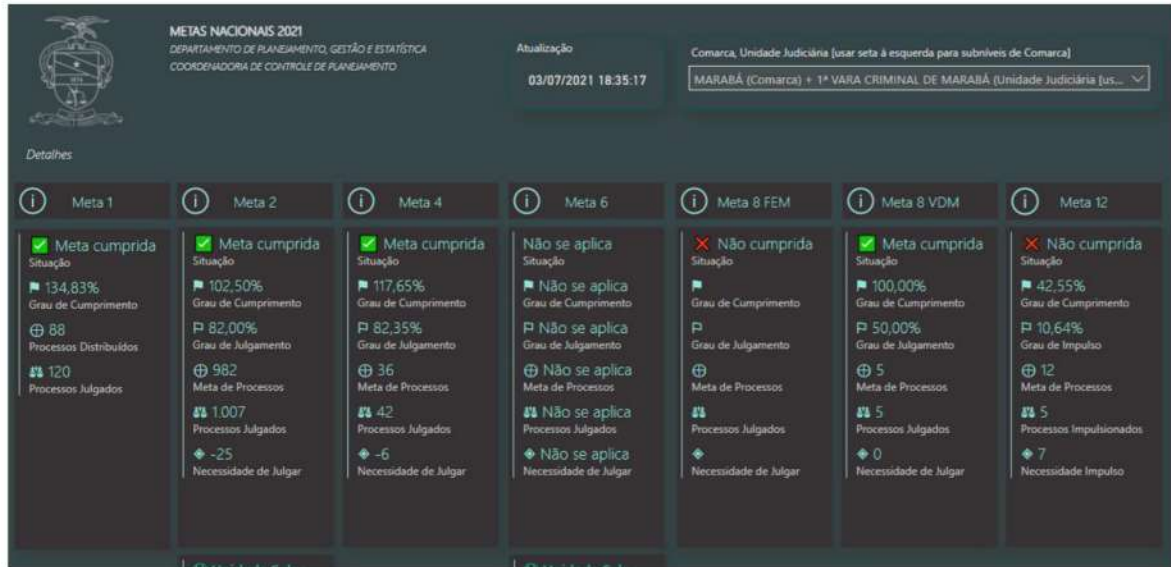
METAS NACIONAIS 2021
DEPARTAMENTO DE PLANEJAMENTO, GESTÃO E ESTATÍSTICA
COORDENADORIA DE CONTROLE DE PLANEJAMENTO

Atualização
03/07/2021 18:35:17

Comarca, Unidade Judiciária [usar seta à esquerda para subníveis de Comarca]
MARABÁ (Comarca) + 1ª VARA CRIMINAL DE MARABÁ (Unidade Judiciária [us...

Detalhes

Meta 1
Meta cumprida
Situação
134,83%
Grau de Cumprimento
88
Processos Distribuídos
120
Processos Julgados

Meta 2
Meta cumprida
Situação
102,50%
Grau de Cumprimento
82,00%
Grau de Julgamento
982
Meta de Processos
1.007
Processos Julgados
-25
Necessidade de Julgar

Meta 4
Meta cumprida
Situação
117,65%
Grau de Cumprimento
82,35%
Grau de Julgamento
36
Meta de Processos
42
Processos Julgados
-6
Necessidade de Julgar

Meta 6
Não se aplica
Situação
Não se aplica
Grau de Cumprimento
Não se aplica
Grau de Julgamento
Não se aplica
Meta de Processos
Não se aplica
Processos Julgados
Não se aplica
Necessidade de Julgar

Meta 8 FEM
Não cumprida
Situação
Grau de Cumprimento
Grau de Julgamento
Meta de Processos
Processos Julgados
Necessidade de Julgar

Meta 8 VDM
Meta cumprida
Situação
100,00%
Grau de Cumprimento
50,00%
Grau de Julgamento
5
Meta de Processos
5
Processos Julgados
0
Necessidade de Julgar

Meta 12
Não cumprida
Situação
42,55%
Grau de Cumprimento
10,64%
Grau de Impulso
12
Meta de Processos
5
Processos Impulsionados
7
Necessidade Impulso